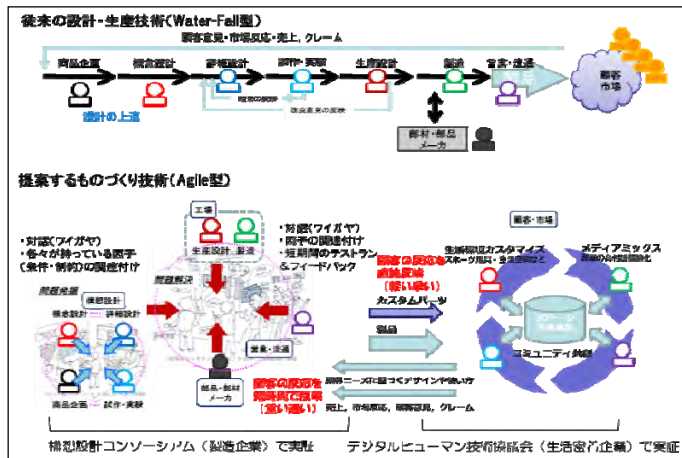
従来の設計・生産技術(Water-Fall型)

顧客意見・市場反応・売上、クレーム

商品企画 概念設計 詳細設計 試作・実験 生産設計 製造 営業・流通

設計の上流

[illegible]

顧客市場

部材・部品メーカ

提案するものづくり技術(Agile型)

・対話(ワイガヤ)
・各々が持っている因子(条件・制約)の関連付け

工場
生産設計 製造

・対話(ワイガヤ)
・因子の関連付け
・短期間のテストラン&フィードバック

問題発見
構想設計
概念設計 詳細設計
商品企画 試作・実験

問題解決

営業・流通

部品・部材メーカ

顧客の反応を直接反映(柔い繋い)

カスタムパーツ

製品

顧客ニーズに基づくデザイン作り

顧客の反応を短時間で反映(柔い繋い)

売上、市場反応、顧客意見、クレーム

顧客・市場

生活環境カスタマイズ

メディアミックス

コミュニティ共創

構想設計コンソーシアム(製造企業)で実証

デジタルヒューマン技術協議会(生活密着企業)で実証